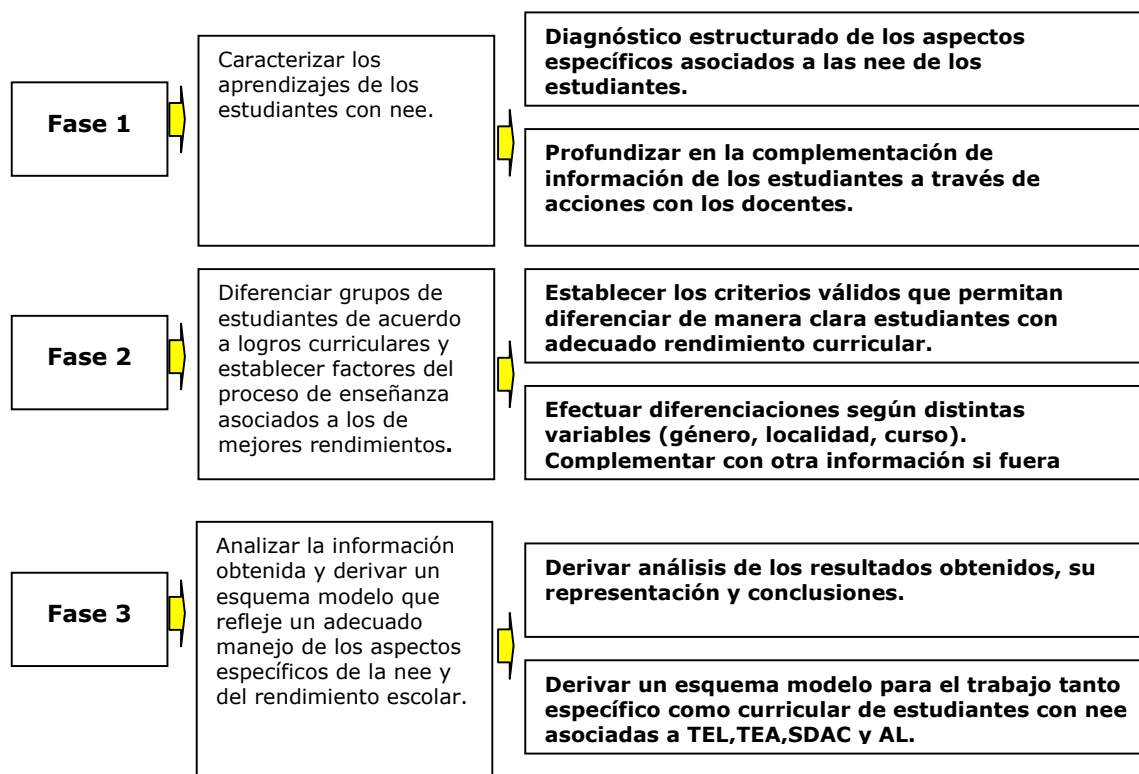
Fase 1

Caracterizar los aprendizajes de los estudiantes con nee.

Diagnóstico estructurado de los aspectos específicos asociados a las nee de los estudiantes.

Profundizar en la complementación de información de los estudiantes a través de acciones con los docentes.

Fase 2

Diferenciar grupos de estudiantes de acuerdo a logros curriculares y establecer factores del proceso de enseñanza asociados a los de mejores rendimientos.

Establecer los criterios válidos que permitan diferenciar de manera clara estudiantes con adecuado rendimiento curricular.

Efectuar diferenciaciones según distintas variables (género, localidad, curso). Complementar con otra información si fuera

Fase 3

Analizar la información obtenida y derivar un esquema modelo que refleje un adecuado manejo de los aspectos específicos de la nee y del rendimiento escolar.

Derivar análisis de los resultados obtenidos, su representación y conclusiones.

Derivar un esquema modelo para el trabajo tanto específico como curricular de estudiantes con nee asociadas a TEL,TEA,SDAC y AL.